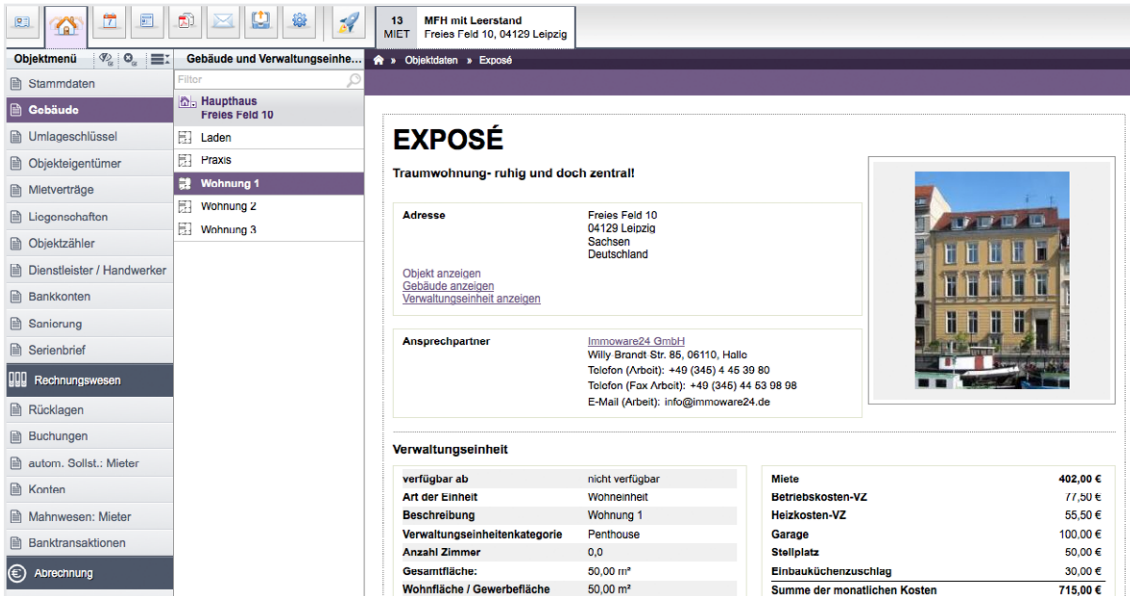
13
MIET

MFH mit Leerstand
Freies Feld 10, 04129 Leipzig

Objektmenü

Stammdaten
Gebäude
Umlageschlüssel
Objekteigentümer
Mietverträge
Liegenschaften
Objektzähler
Dienstleister / Handwerker
Bankkonten
Sanierung
Serienbrief
Rechnungswesen
Rücklagen
Buchungen
autom. Sollst.: Mieter
Konten
Mahnwesen: Mieter
Banktransaktionen
Abrechnung

Gebäude und Verwaltungseinhe...

Filter

Haupthaus
Freies Feld 10
Laden
Praxis
Wohnung 1
Wohnung 2
Wohnung 3

» Objektdaten » Exposé

EXPOSÉ

Traumwohnung- ruhig und doch zentral!

| Adresse | Freies Feld 10<br>04129 Leipzig<br>Sachsen<br>Deutschland |
|---|---|

Objekt anzeigen
Gebäude anzeigen
Verwaltungseinheit anzeigen

| Ansprechpartner | Immoware24 GmbH<br>Willy Brandt Str. 85, 06110, Halle<br>Telefon (Arbeit): +49 (345) 4 45 39 80<br>Telefon (Fax Arbeit): +49 (345) 44 53 08 98<br>E-Mail (Arbeit): info@immoware24.de |
|---|---|

Verwaltungseinheit

| verfügbar ab | nicht verfügbar |
|---|---|
| Art der Einheit | Wohneinheit |
| Beschreibung | Wohnung 1 |
| Verwaltungseinheitenkategorie | Penthouse |
| Anzahl Zimmer | 0,0 |
| Gesamtfläche: | 50,00 m² |
| Wohnfläche / Gewerbefläche | 50,00 m² |

| Miete | 402,00 € |
|---|---|
| Betriebskosten-VZ | 77,50 € |
| Heizkosten-VZ | 55,50 € |
| Garage | 100,00 € |
| Stellplatz | 50,00 € |
| Einbauküchenzuschlag | 30,00 € |
| Summe der monatlichen Kosten | 715,00 € |